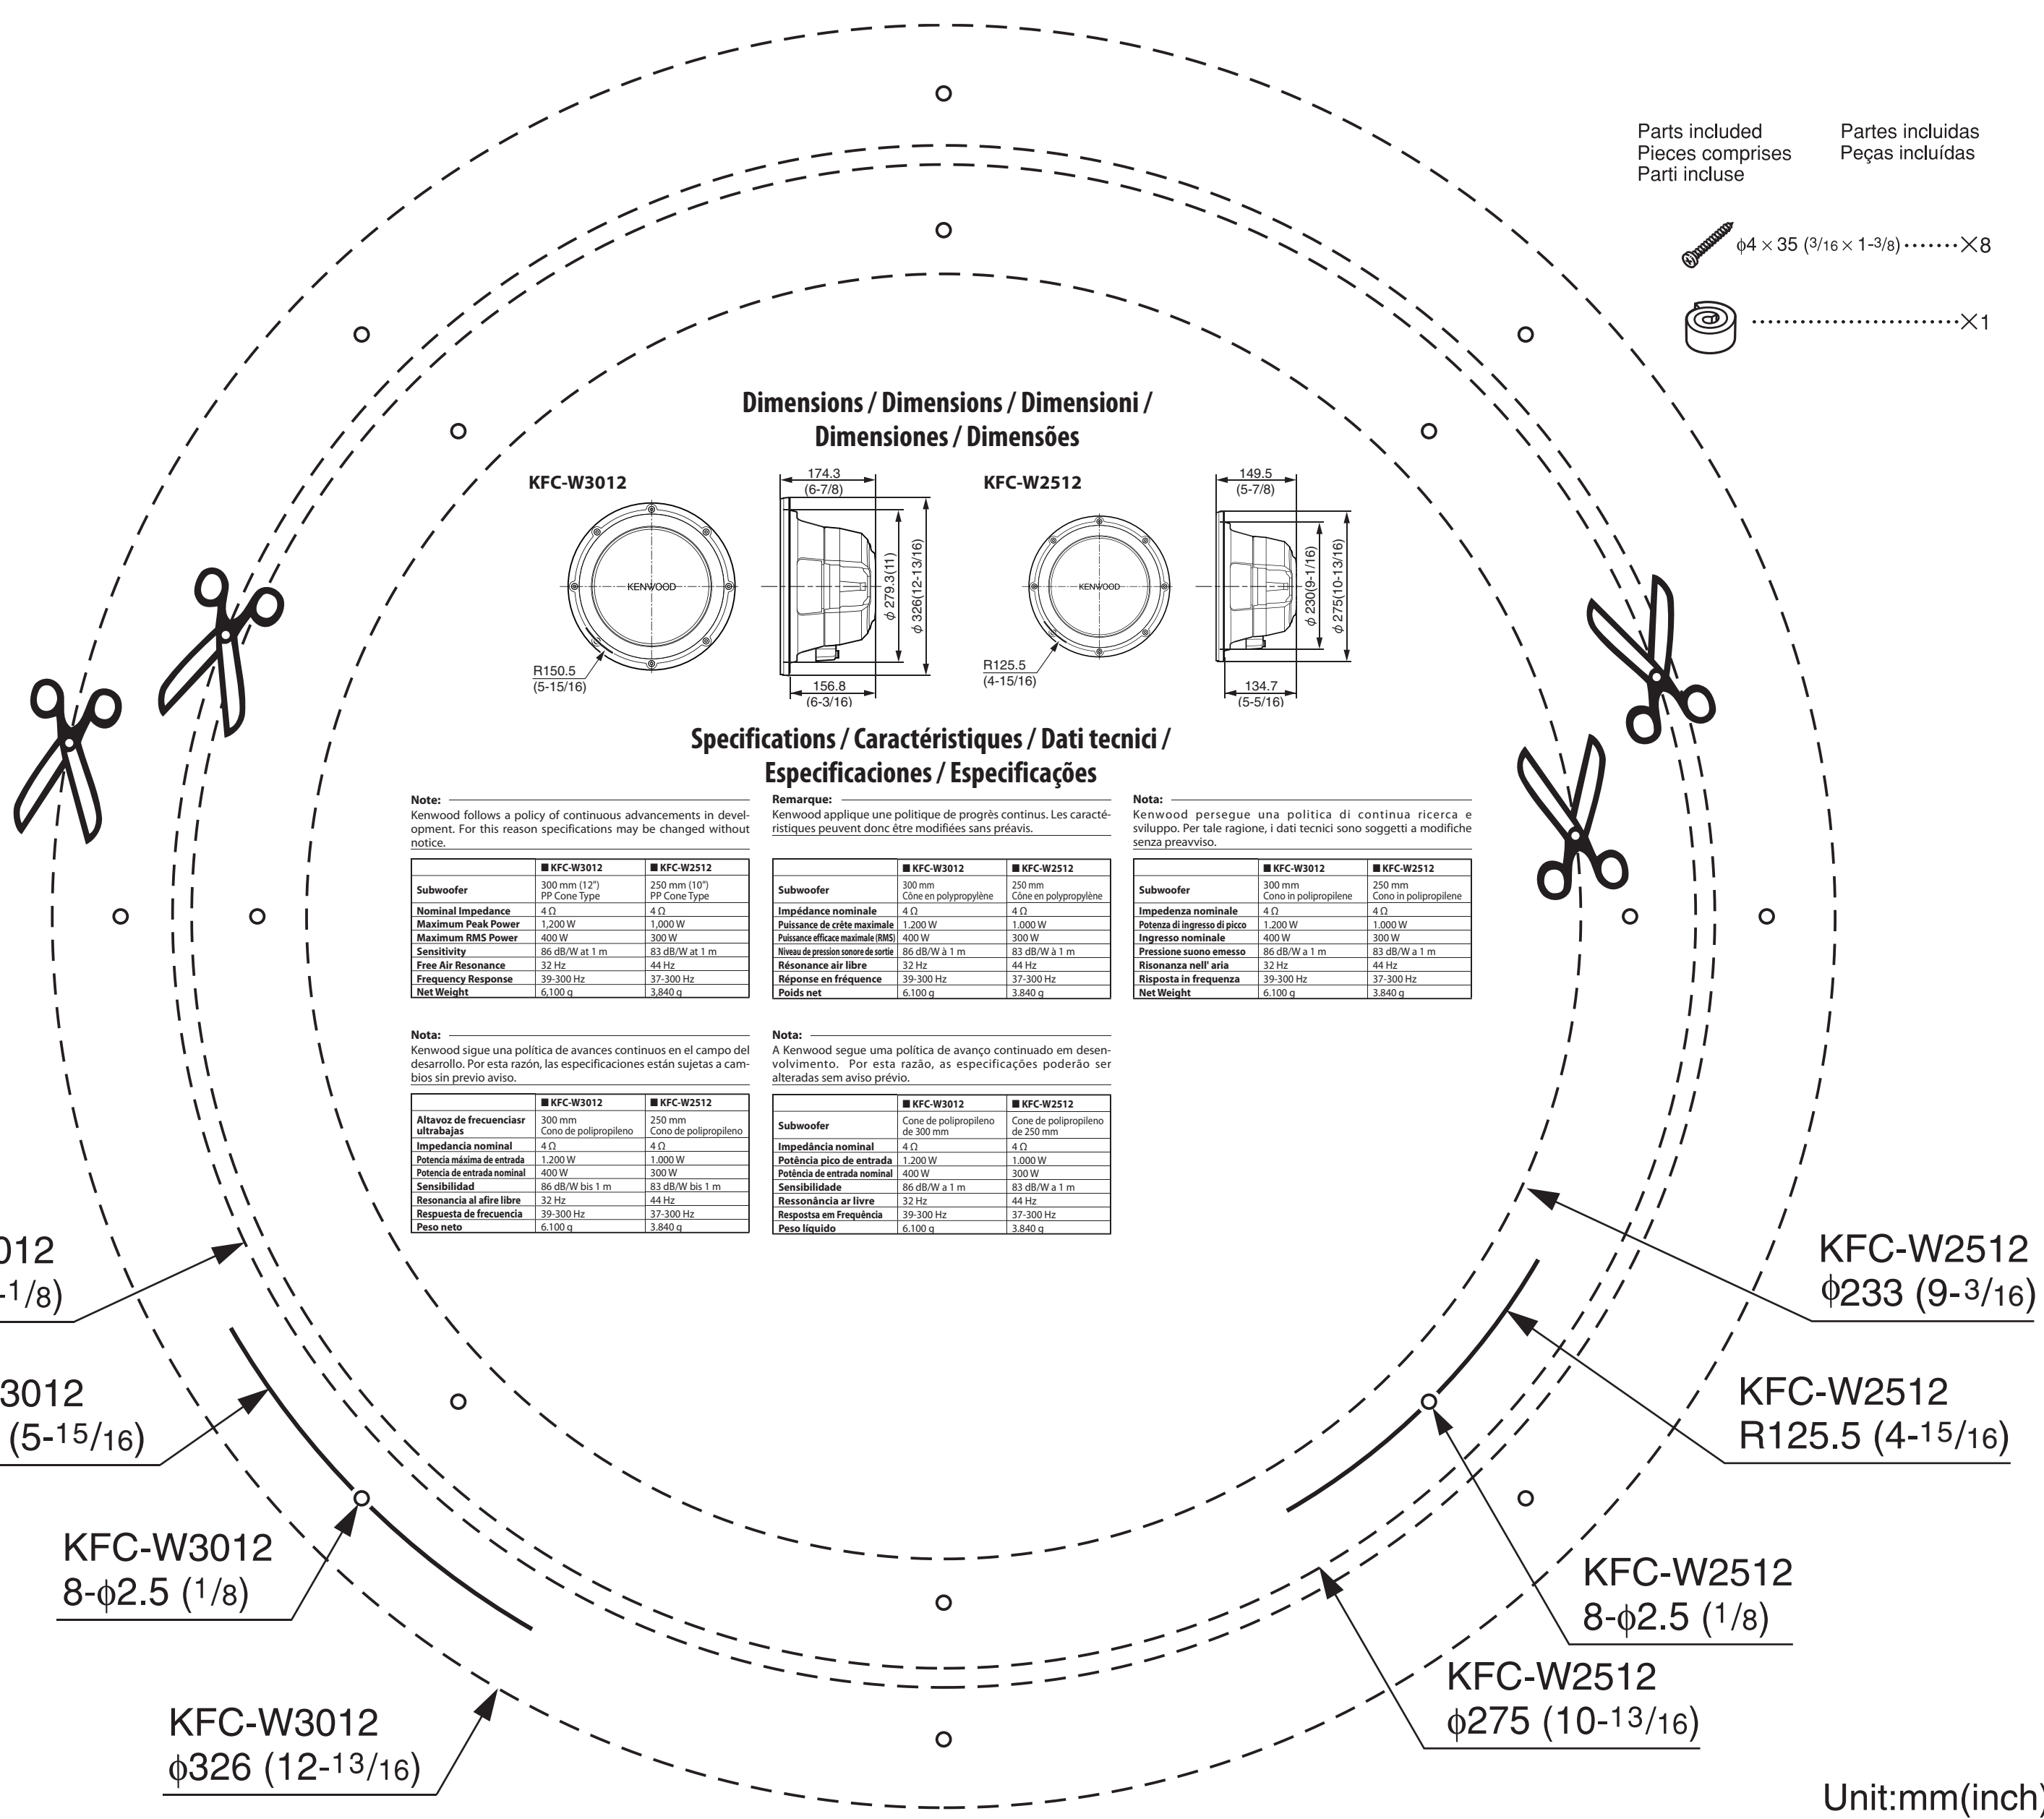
Parts included
Pieces comprises
Parti incluse

Partes incluidas
Peças incluídas

$\phi4 \times 35$ ($^3/_{16} \times 1$-$^3/_8$) ·······×8

·························×1

Dimensions / Dimensions / Dimensioni / Dimensiones / Dimensões

KFC-W3012

KENWOOD

R150.5 (5-15/16)

174.3 (6-7/8)

$\phi$ 279.3(11)

$\phi$ 326(12-13/16)

156.8 (6-3/16)

KFC-W2512

KENWOOD

R125.5 (4-15/16)

149.5 (5-7/8)

$\phi$ 230(9-1/16)

$\phi$ 275(10-13/16)

134.7 (5-5/16)

Specifications / Caractéristiques / Dati tecnici / Especificaciones / Especificações

Note:
Kenwood follows a policy of continuous advancements in development. For this reason specifications may be changed without notice.

| | ■ KFC-W3012 | ■ KFC-W2512 |
|---|---|---|
| Subwoofer | 300 mm (12") PP Cone Type | 250 mm (10") PP Cone Type |
| Nominal Impedance | 4 Ω | 4 Ω |
| Maximum Peak Power | 1,200 W | 1,000 W |
| Maximum RMS Power | 400 W | 300 W |
| Sensitivity | 86 dB/W at 1 m | 83 dB/W at 1 m |
| Free Air Resonance | 32 Hz | 44 Hz |
| Frequency Response | 39-300 Hz | 37-300 Hz |
| Net Weight | 6,100 g | 3,840 g |

Remarque:
Kenwood applique une politique de progrès continus. Les caractéristiques peuvent donc être modifiées sans préavis.

| | ■ KFC-W3012 | ■ KFC-W2512 |
|---|---|---|
| Subwoofer | 300 mm Cône en polypropylène | 250 mm Cône en polypropylène |
| Impédance nominale | 4 Ω | 4 Ω |
| Puissance de crête maximale | 1.200 W | 1.000 W |
| Puissance efficace maximale (RMS) | 400 W | 300 W |
| Niveau de pression sonore de sortie | 86 dB/W à 1 m | 83 dB/W à 1 m |
| Résonance air libre | 32 Hz | 44 Hz |
| Réponse en fréquence | 39-300 Hz | 37-300 Hz |
| Poids net | 6.100 g | 3.840 g |

Nota:
Kenwood persegue una politica di continua ricerca e sviluppo. Per tale ragione, i dati tecnici sono soggetti a modifiche senza preavviso.

| | ■ KFC-W3012 | ■ KFC-W2512 |
|---|---|---|
| Subwoofer | 300 mm Cono in polipropilene | 250 mm Cono in polipropilene |
| Impedenza nominale | 4 Ω | 4 Ω |
| Potenza di ingresso di picco | 1.200 W | 1.000 W |
| Ingresso nominale | 400 W | 300 W |
| Pressione suono emesso | 86 dB/W a 1 m | 83 dB/W a 1 m |
| Risonanza nell' aria | 32 Hz | 44 Hz |
| Risposta in frequenza | 39-300 Hz | 37-300 Hz |
| Net Weight | 6.100 g | 3.840 g |

Nota:
Kenwood sigue una política de avances continuos en el campo del desarrollo. Por esta razón, las especificaciones están sujetas a cambios sin previo aviso.

| | ■ KFC-W3012 | ■ KFC-W2512 |
|---|---|---|
| Altavoz de frecuenciasr ultrabajas | 300 mm Cono de polipropileno | 250 mm Cono de polipropileno |
| Impedancia nominal | 4 Ω | 4 Ω |
| Potencia máxima de entrada | 1.200 W | 1.000 W |
| Potencia de entrada nominal | 400 W | 300 W |
| Sensibilidad | 86 dB/W bis 1 m | 83 dB/W bis 1 m |
| Resonancia al afire libre | 32 Hz | 44 Hz |
| Respuesta de frecuencia | 39-300 Hz | 37-300 Hz |
| Peso neto | 6.100 g | 3.840 g |

Nota:
A Kenwood segue uma política de avanço continuado em desenvolvimento. Por esta razão, as especificações poderão ser alteradas sem aviso prévio.

| | ■ KFC-W3012 | ■ KFC-W2512 |
|---|---|---|
| Subwoofer | Cone de polipropileno de 300 mm | Cone de polipropileno de 250 mm |
| Impedância nominal | 4 Ω | 4 Ω |
| Potência pico de entrada | 1.200 W | 1.000 W |
| Potência de entrada nominal | 400 W | 300 W |
| Sensibilidade | 86 dB/W a 1 m | 83 dB/W a 1 m |
| Ressonância ar livre | 32 Hz | 44 Hz |
| Respostsa em Frequência | 39-300 Hz | 37-300 Hz |
| Peso líquido | 6.100 g | 3.840 g |

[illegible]012
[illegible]-$^1/_8$)

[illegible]3012
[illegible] (5-$^{15}/_{16}$)

KFC-W3012
8-$\phi$2.5 ($^1/_8$)

KFC-W3012
$\phi$326 (12-$^{13}/_{16}$)

KFC-W2512
$\phi$233 (9-$^3/_{16}$)

KFC-W2512
R125.5 (4-$^{15}/_{16}$)

KFC-W2512
8-$\phi$2.5 ($^1/_8$)

KFC-W2512
$\phi$275 (10-$^{13}/_{16}$)

Unit:mm(inch)